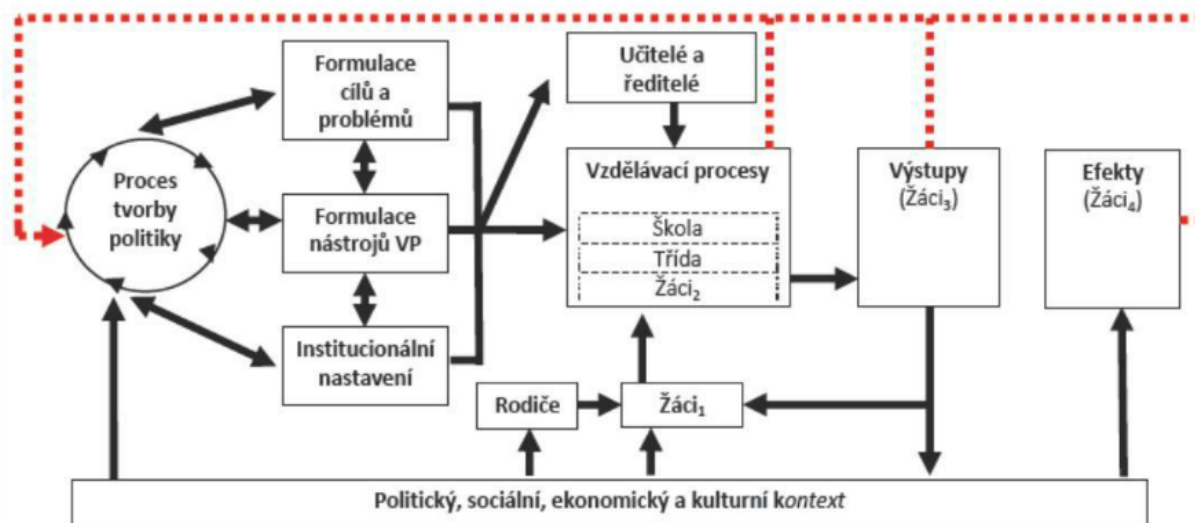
Formulace cílů a problémů

Učitelé a ředitelé

Proces tvorby politiky

Formulace nástrojů VP

Vzdělávací procesy

Škola

Třída

Žáci$_2$

Výstupy (Žáci$_3$)

Efekty (Žáci$_4$)

Institucionální nastavení

Rodiče

Žáci$_1$

Politický, sociální, ekonomický a kulturní kontext